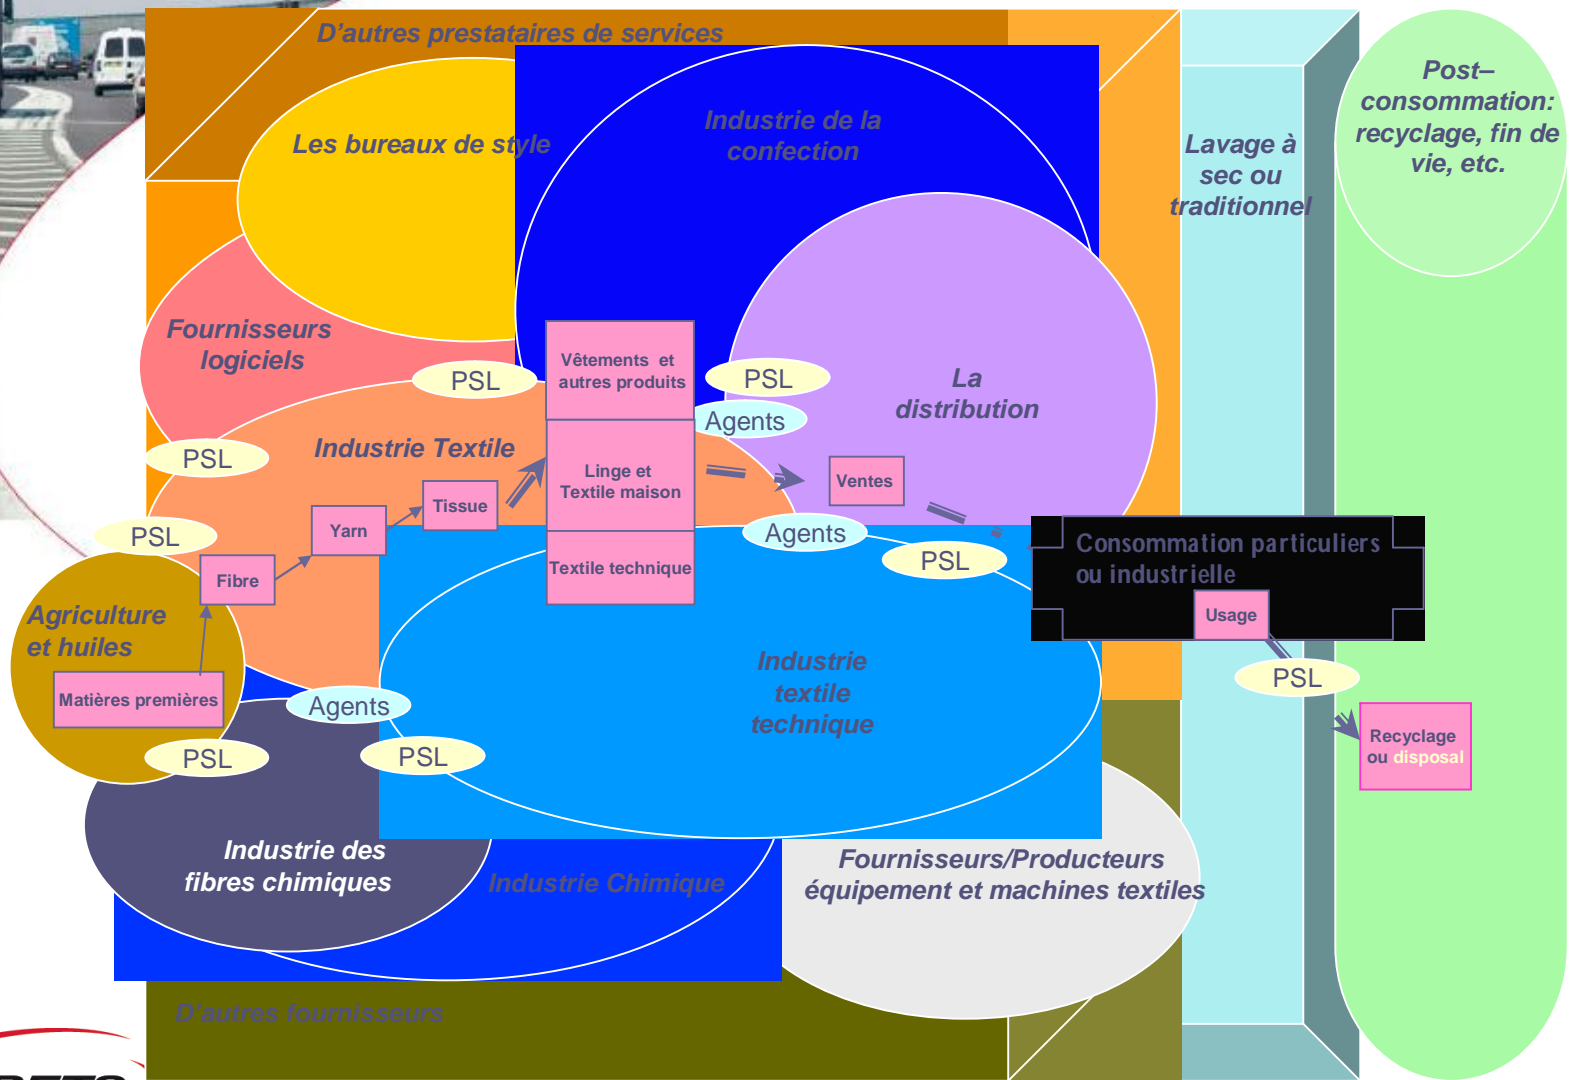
D'autres prestataires de services

Les bureaux de style

Industrie de la confection

Lavage à sec ou traditionnel

Post–consommation: recyclage, fin de vie, etc.

Fournisseurs logiciels

PSL

Vêtements et autres produits

PSL

La distribution

Agents

PSL

Industrie Textile

Linge et Textile maison

Ventes

Tissue

PSL

Yarn

Agents

PSL

Textile technique

Consommation particuliers ou industrielle

Fibre

Usage

Agriculture et huiles

PSL

Industrie textile technique

Matières premières

Agents

Recyclage ou disposal

PSL

PSL

Industrie des fibres chimiques

Industrie Chimique

Fournisseurs/Producteurs équipement et machines textiles

D'autres fournisseurs